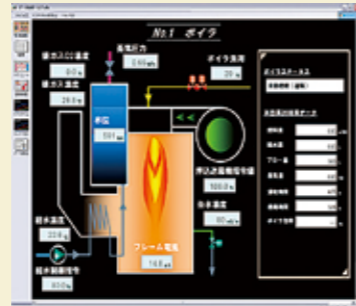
№1 ボイラ

排ガスO2濃度
0.0 %
排ガス温度
25.0 ℃
蒸気圧力
0.00 MPa
ボイラ負荷
20 %
水位
0.0 mm
押込み送風機電流
100.0 A
給水温度
50 ℃
フレーム電流
14.8 μA
給水温度
22.0 ℃
給水制御信号
0.0 %
ボイラステータス
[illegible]
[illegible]
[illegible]
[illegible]
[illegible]
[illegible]
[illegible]
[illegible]
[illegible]
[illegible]